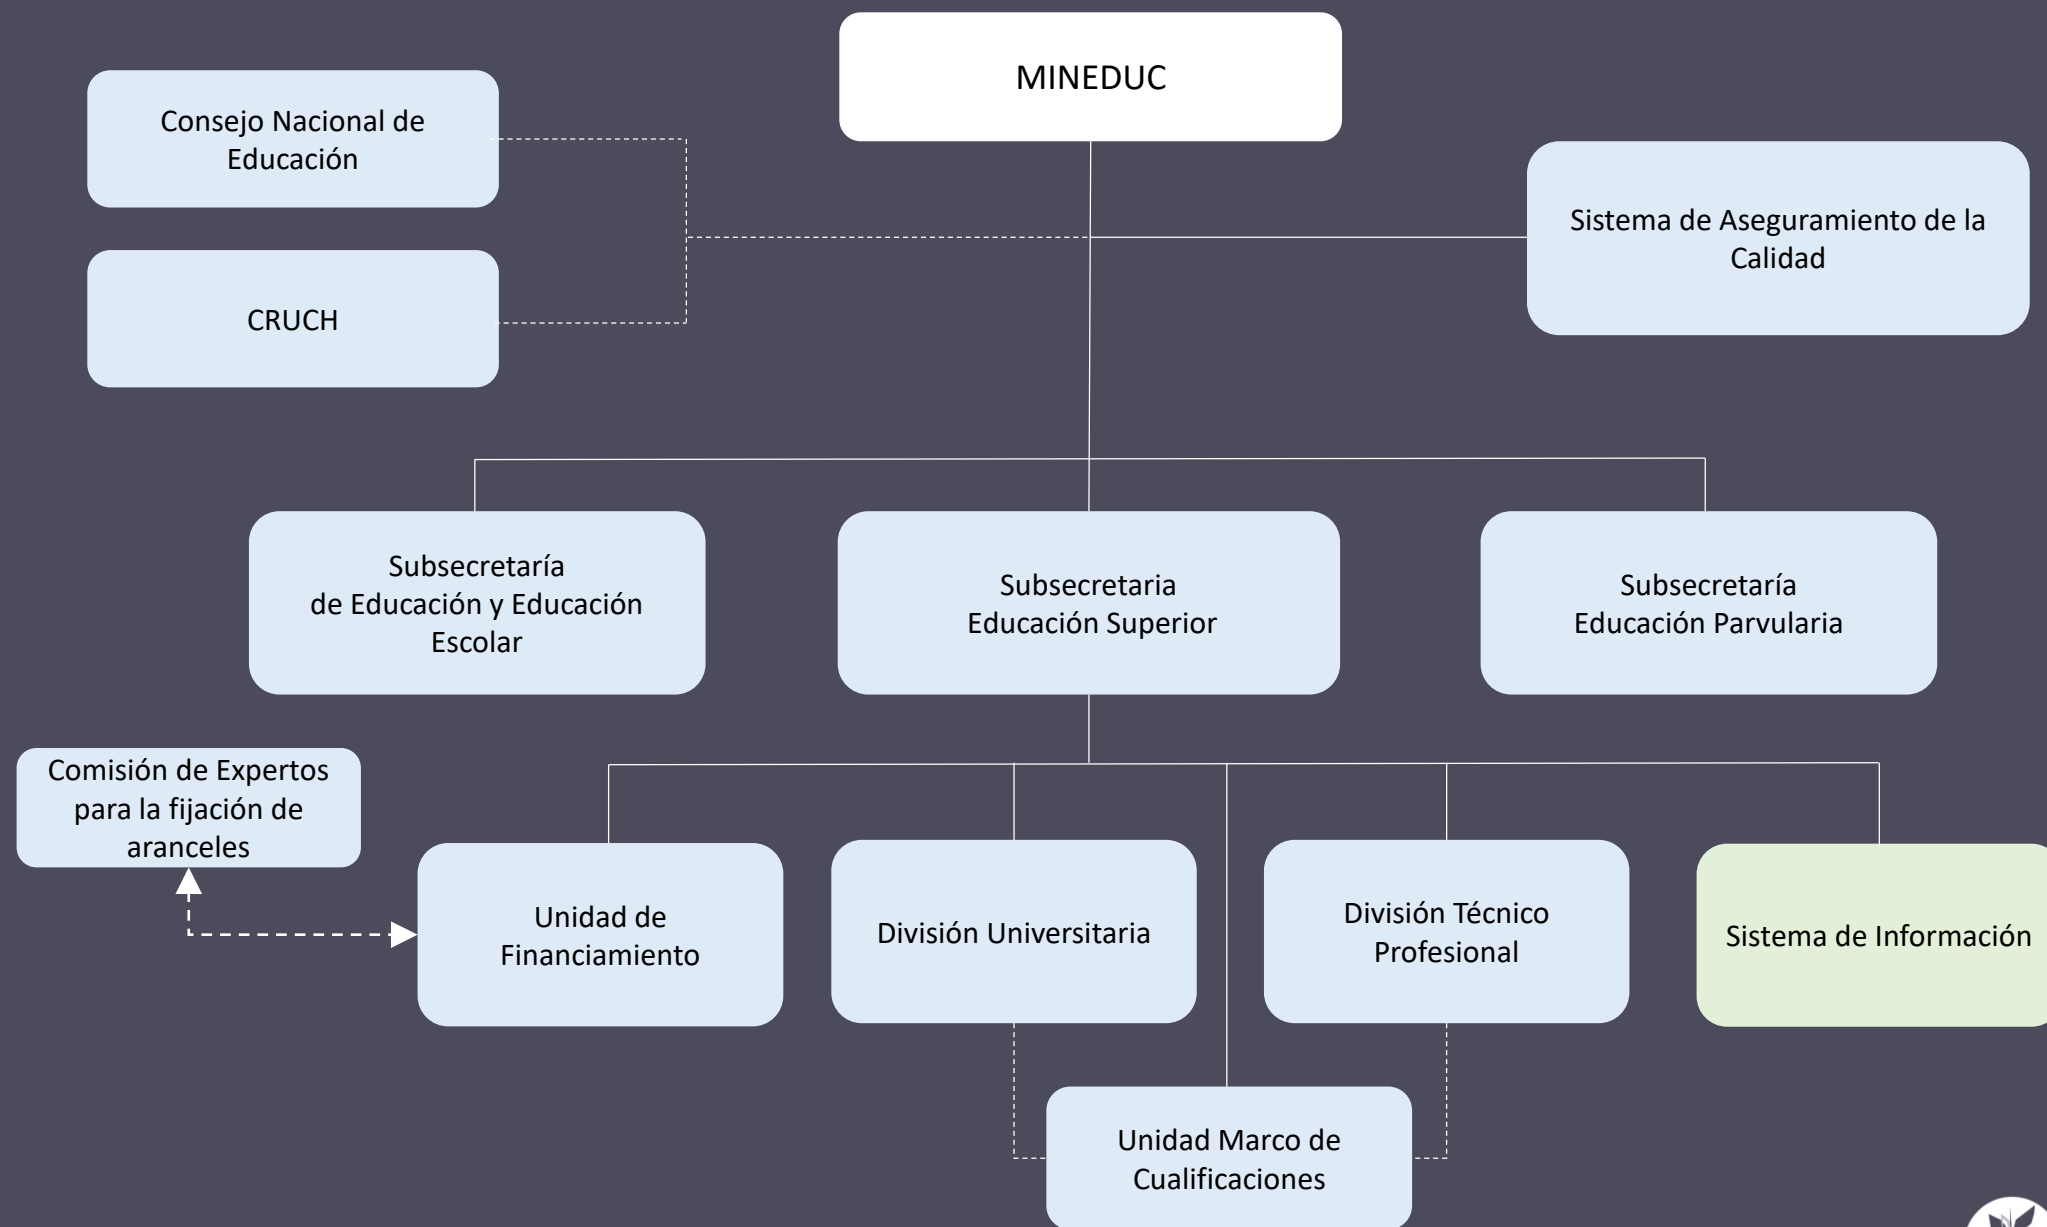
MINEDUC

Consejo Nacional de Educación

CRUCH

Sistema de Aseguramiento de la Calidad

Subsecretaría de Educación y Educación Escolar

Subsecretaria Educación Superior

Subsecretaría Educación Parvularia

Comisión de Expertos para la fijación de aranceles

Unidad de Financiamiento

División Universitaria

División Técnico Profesional

Sistema de Información

Unidad Marco de Cualificaciones